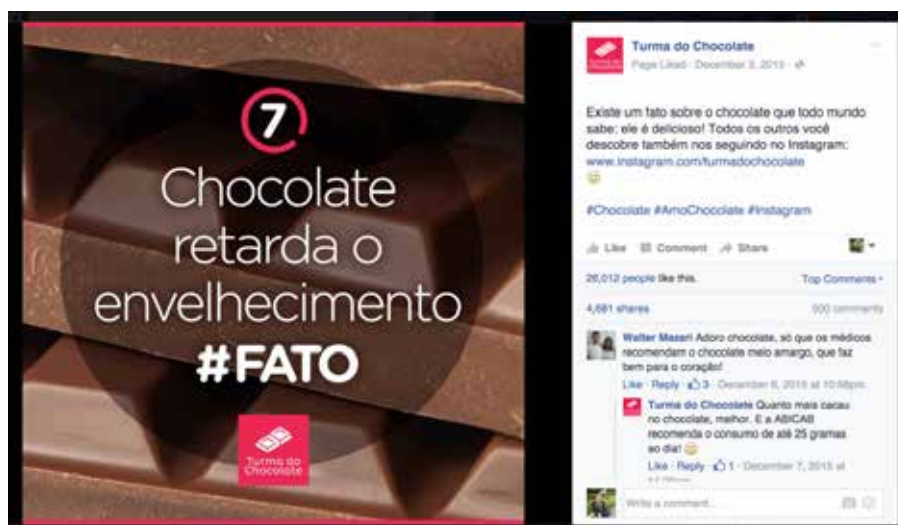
7
Chocolate retarda o envelhecimento
#FATO

Turma do Chocolate

Turma do Chocolate
Page Liked · December 3, 2015 ·

Existe um fato sobre o chocolate que todo mundo sabe: ele é delicioso! Todos os outros você descobre também nos seguindo no Instagram: www.instagram.com/turmadochocolate
😊

#Chocolate #AmoChocolate #Instagram

Like Comment Share

26,012 people like this. Top Comments

4,681 shares 500 comments

Walter Mazari Adoro chocolate, só que os médicos recomendam o chocolate meio amargo, que faz bem para o coração!
Like · Reply · 3 · December 6, 2015 at 10:58pm

Turma do Chocolate Quanto mais cacau no chocolate, melhor. E a ABICAB recomenda o consumo de até 25 gramas ao dia! 😊
Like · Reply · 1 · December 7, 2015 at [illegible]

Write a comment...